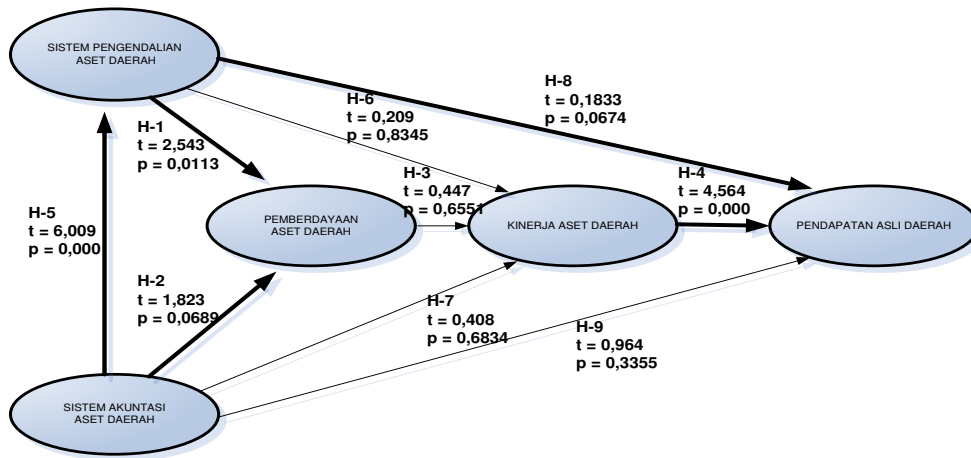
SISTEM PENGENDALIAN ASET DAERAH

H-8
t = 0,1833
p = 0,0674

H-6
t = 0,209
p = 0,8345

H-1
t = 2,543
p = 0,0113

H-3
t = 0,447
p = 0,6551

H-4
t = 4,564
p = 0,000

H-5
t = 6,009
p = 0,000

PEMBERDAYAAN ASET DAERAH

KINERJA ASET DAERAH

PENDAPATAN ASLI DAERAH

H-2
t = 1,823
p = 0,0689

H-7
t = 0,408
p = 0,6834

H-9
t = 0,964
p = 0,3355

SISTEM AKUNTASI ASET DAERAH